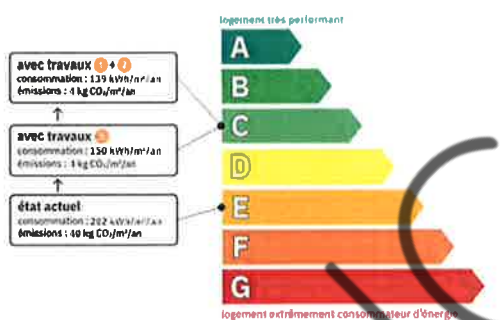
logement très performant

avec travaux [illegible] + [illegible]
consommation : 139 kWh/m²/an
émissions : 4 kg $CO_2$/m²/an

avec travaux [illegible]
consommation : 150 kWh/m²/an
émissions : 4 kg $CO_2$/m²/an

état actuel
consommation : 202 kWh/m²/an
émissions : 40 kg $CO_2$/m²/an

A
B
C
D
E
F
G

logement extrêmement consommateur d'énergie